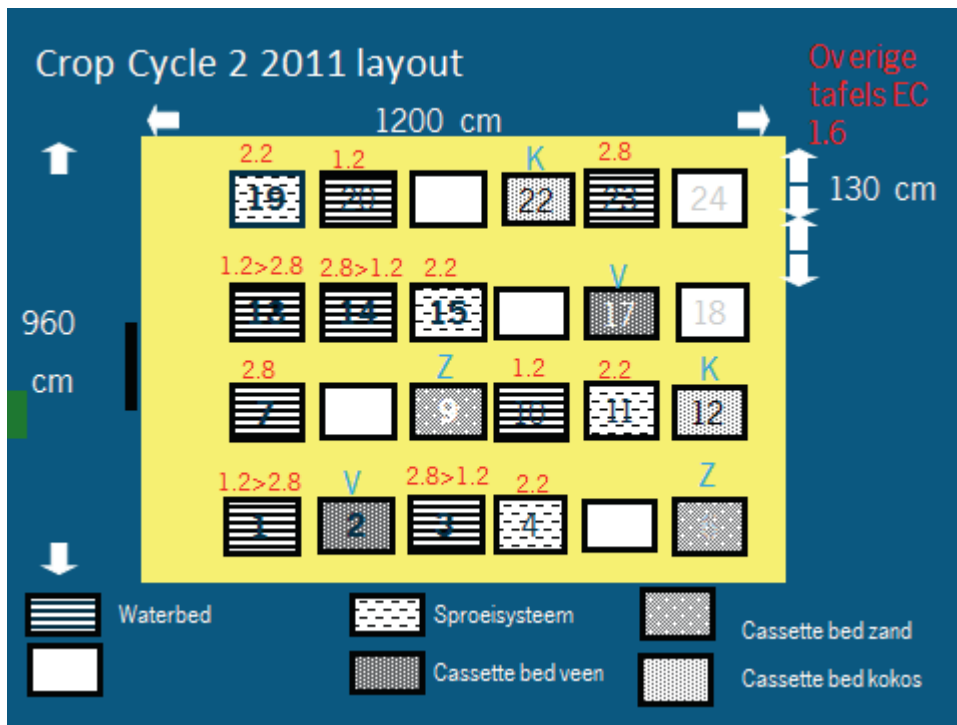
Crop Cycle 2 2011 layout

Overige tafels EC 1.6

1200 cm

130 cm

960 cm

2.2
19

1.2
20

K
22

2.8
23

24

1.2>2.8
13

2.8>1.2
14

2.2
15

V
17

18

2.8
7

Z
9

1.2
10

2.2
11

K
12

1.2>2.8
1

V
2

2.8>1.2
3

2.2
4

Z
5

Waterbed

Sproeisysteem

Cassette bed veen

Cassette bed zand

Cassette bed kokos